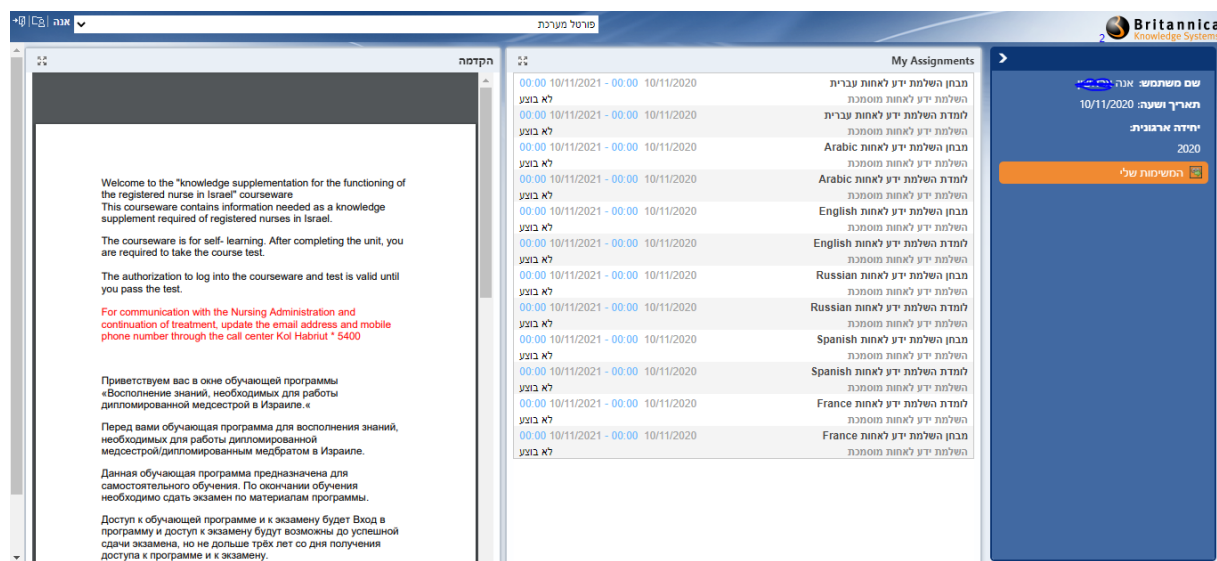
אנה | פורטל מערכת

Britannica
Knowledge Systems
2

הקדמה

Welcome to the "knowledge supplementation for the functioning of the registered nurse in Israel" courseware
This courseware contains information needed as a knowledge supplement required of registered nurses in Israel.

The courseware is for self- learning. After completing the unit, you are required to take the course test.

The authorization to log into the courseware and test is valid until you pass the test.

For communication with the Nursing Administration and continuation of treatment, update the email address and mobile phone number through the call center Kol Habriut * 5400

Приветствуем вас в окне обучающей программы «Восполнение знаний, необходимых для работы дипломированной медсестрой в Израиле.«

Перед вами обучающая программа для восполнения знаний, необходимых для работы дипломированной медсестрой/дипломированным медбратом в Израиле.

Данная обучающая программа предназначена для самостоятельного обучения. По окончании обучения необходимо сдать экзамен по материалам программы.

Доступ к обучающей программе и к экзамену будет Вход в программу и доступ к экзамену будут возможны до успешной сдачи экзамена, но не дольше трёх лет со дня получения доступа к программе и к экзамену.

My Assignments

| | |
|---|---|
| מבחן השלמת ידע לאחות עברית | 10/11/2020 00:00 - 10/11/2021 00:00 |
| השלמת ידע לאחות מוסמכת | לא בוצע |
| לומדת השלמת ידע לאחות עברית | 10/11/2020 00:00 - 10/11/2021 00:00 |
| השלמת ידע לאחות מוסמכת | לא בוצע |
| מבחן השלמת ידע לאחות Arabic | 10/11/2020 00:00 - 10/11/2021 00:00 |
| השלמת ידע לאחות מוסמכת | לא בוצע |
| לומדת השלמת ידע לאחות Arabic | 10/11/2020 00:00 - 10/11/2021 00:00 |
| השלמת ידע לאחות מוסמכת | לא בוצע |
| מבחן השלמת ידע לאחות English | 10/11/2020 00:00 - 10/11/2021 00:00 |
| השלמת ידע לאחות מוסמכת | לא בוצע |
| לומדת השלמת ידע לאחות English | 10/11/2020 00:00 - 10/11/2021 00:00 |
| השלמת ידע לאחות מוסמכת | לא בוצע |
| מבחן השלמת ידע לאחות Russian | 10/11/2020 00:00 - 10/11/2021 00:00 |
| השלמת ידע לאחות מוסמכת | לא בוצע |
| לומדת השלמת ידע לאחות Russian | 10/11/2020 00:00 - 10/11/2021 00:00 |
| השלמת ידע לאחות מוסמכת | לא בוצע |
| מבחן השלמת ידע לאחות Spanish | 10/11/2020 00:00 - 10/11/2021 00:00 |
| השלמת ידע לאחות מוסמכת | לא בוצע |
| לומדת השלמת ידע לאחות Spanish | 10/11/2020 00:00 - 10/11/2021 00:00 |
| השלמת ידע לאחות מוסמכת | לא בוצע |
| לומדת השלמת ידע לאחות France | 10/11/2020 00:00 - 10/11/2021 00:00 |
| השלמת ידע לאחות מוסמכת | לא בוצע |
| מבחן השלמת ידע לאחות France | 10/11/2020 00:00 - 10/11/2021 00:00 |
| השלמת ידע לאחות מוסמכת | לא בוצע |

שם משתמש: אנה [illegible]
תאריך ושעה: 10/11/2020
יחידה ארגונית:
2020
המשימות שלי